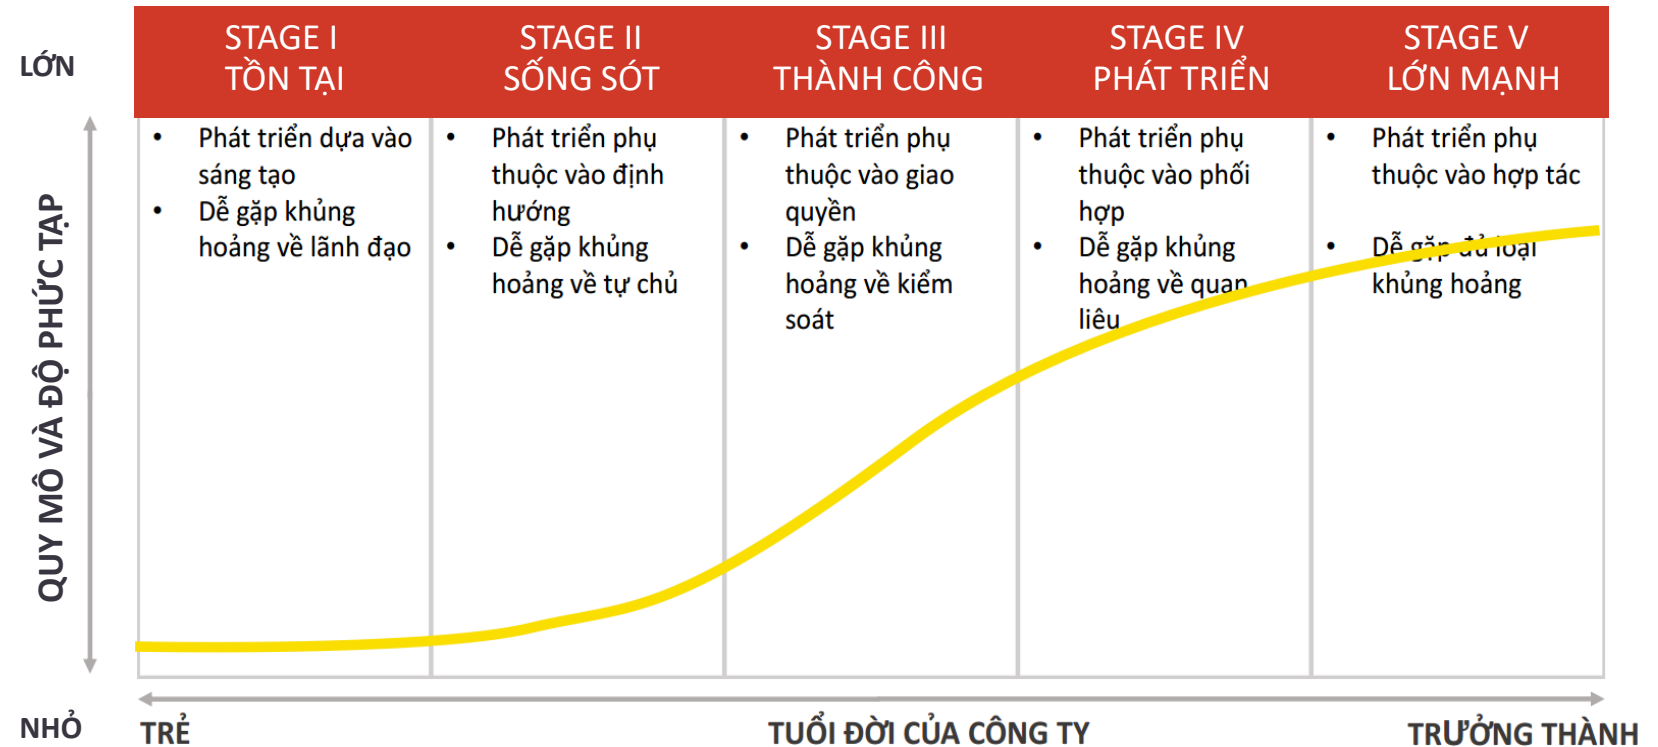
LỚN

QUY MÔ VÀ ĐỘ PHỨC TẠP

NHỎ

| STAGE I TỒN TẠI | STAGE II SỐNG SÓT | STAGE III THÀNH CÔNG | STAGE IV PHÁT TRIỂN | STAGE V LỚN MẠNH |
|---|---|---|---|---|
| • Phát triển dựa vào sáng tạo • Dễ gặp khủng hoảng về lãnh đạo | • Phát triển phụ thuộc vào định hướng • Dễ gặp khủng hoảng về tự chủ | • Phát triển phụ thuộc vào giao quyền • Dễ gặp khủng hoảng về kiểm soát | • Phát triển phụ thuộc vào phối hợp • Dễ gặp khủng hoảng về quan liêu | • Phát triển phụ thuộc vào hợp tác • Dễ gặp đủ loại khủng hoảng |

TRẺ

TUỔI ĐỜI CỦA CÔNG TY

TRƯỞNG THÀNH